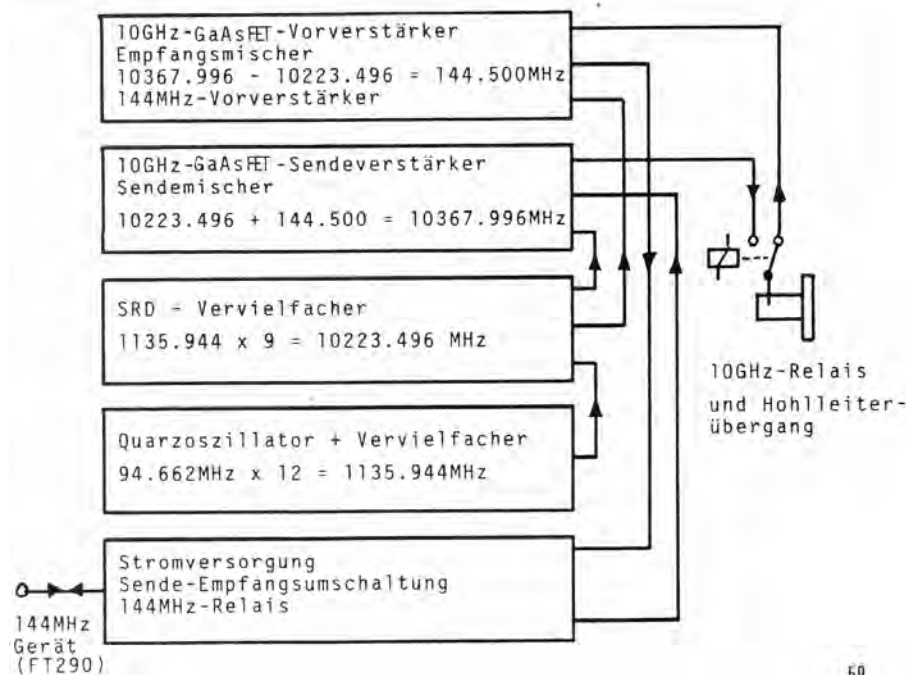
10GHz-GaAsFET-Vorverstärker
Empfangsmischer
10367.996 - 10223.496 = 144.500MHz
144MHz-Vorverstärker

10GHz-GaAsFET-Sendeverstärker
Sendemischer
10223.496 + 144.500 = 10367.996MHz

SRD = Vervielfacher
1135.944 x 9 = 10223.496 MHz

10GHz-Relais
und Hohlleiterübergang

Quarzoszillator + Vervielfacher
94.662MHz x 12 = 1135.944MHz

Stromversorgung
Sende-Empfangsumschaltung
144MHz-Relais

144MHz
Gerät
(FT290)

69